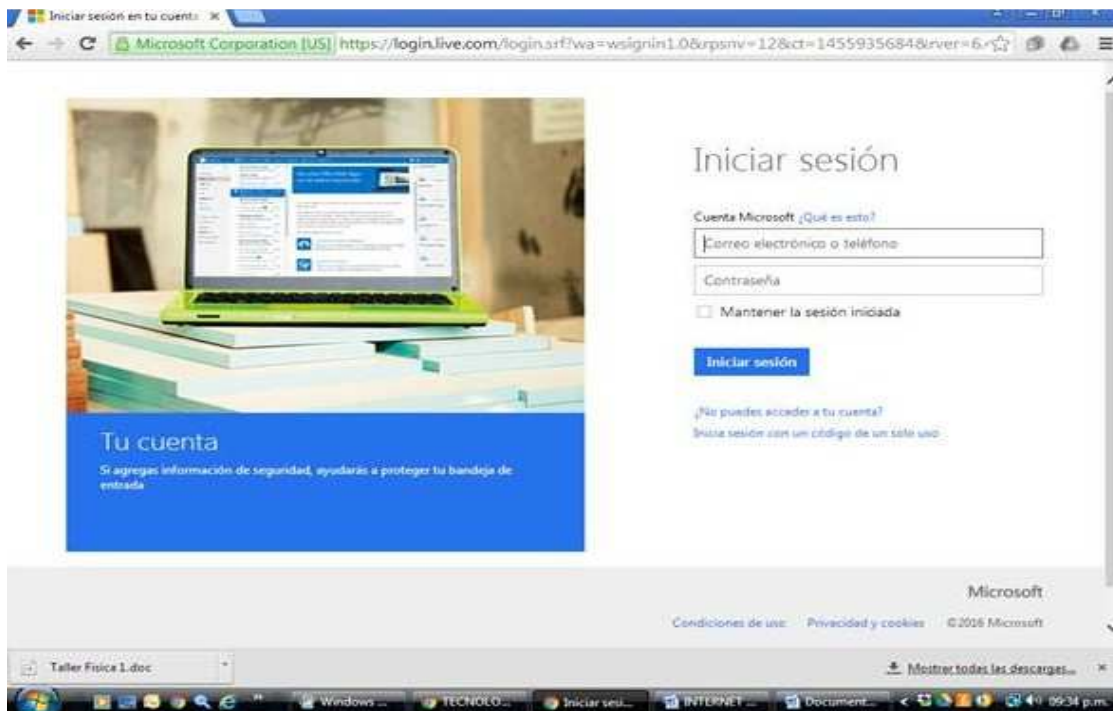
Iniciar sesión en tu cuenta ×

Microsoft Corporation [US] https://login.live.com/login.srf?wa=wsignin1.0&rpsnv=12&ct=1455935684&rver=6.

Iniciar sesión

Cuenta Microsoft ¿Qué es esto?

Correo electrónico o teléfono

Contraseña

Mantener la sesión iniciada

Iniciar sesión

¿No puedes acceder a tu cuenta?

Inicia sesión con un código de un solo uso

Tu cuenta

Si agregas información de seguridad, ayudarás a proteger tu bandeja de entrada

Microsoft

Condiciones de uso Privacidad y cookies ©2016 Microsoft

Taller Fisica 1.doc

Mostrar todas las descargas... ×

Windows ... TECNOLO... Iniciar sesi... INTERNET ... Document... 09:34 p.m.